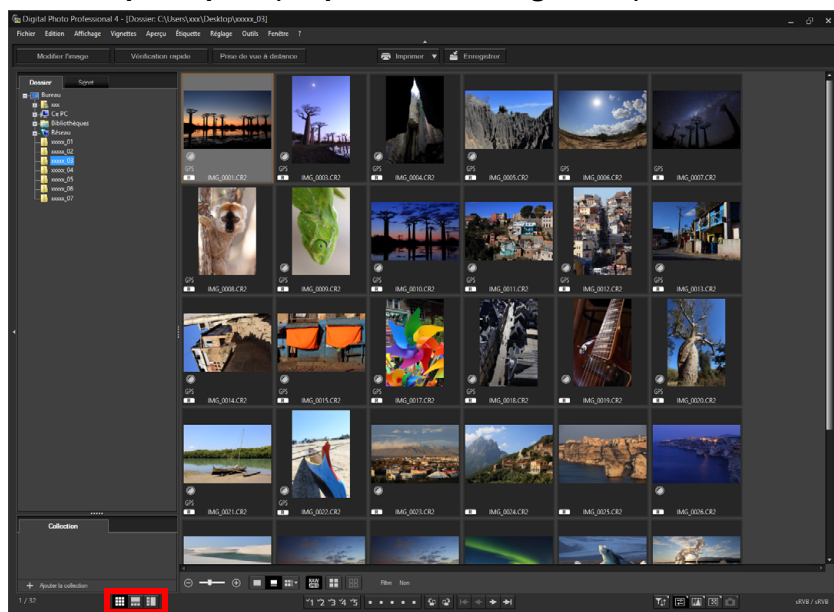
Digital Photo Professional 4 - [Dossier: C:\Users\xxx\Desktop\xxxxx_03]

Fichier Edition Affichage Vignettes Aperçu Étiquette Réglage Outils Fenêtre ?

Modifier l'image Vérification rapide Prise de vue à distance Imprimer Enregistrer

Dossier Signet

Bureau
xxx
Ce PC
Bibliothèques
Réseau
xxxxx_01
xxxxx_02
xxxxx_03
xxxxx_04
xxxxx_05
xxxxx_06
xxxxx_07

Collection

Ajouter la collection

1 / 32

GPS IMG_0001.CR2
GPS IMG_0003.CR2
GPS IMG_0004.CR2
IMG_0005.CR2
IMG_0006.CR2
GPS IMG_0007.CR2
GPS IMG_0008.CR2
GPS IMG_0009.CR2
IMG_0010.CR2
IMG_0011.CR2
GPS IMG_0012.CR2
GPS IMG_0013.CR2
GPS IMG_0014.CR2
GPS IMG_0015.CR2
GPS IMG_0017.CR2
GPS IMG_0018.CR2
GPS IMG_0019.CR2
GPS IMG_0020.CR2
GPS IMG_0021.CR2
GPS IMG_0022.CR2
GPS IMG_0023.CR2
GPS IMG_0024.CR2
GPS IMG_0025.CR2
GPS IMG_0026.CR2

Filtre Nom

sRVB / sRVB